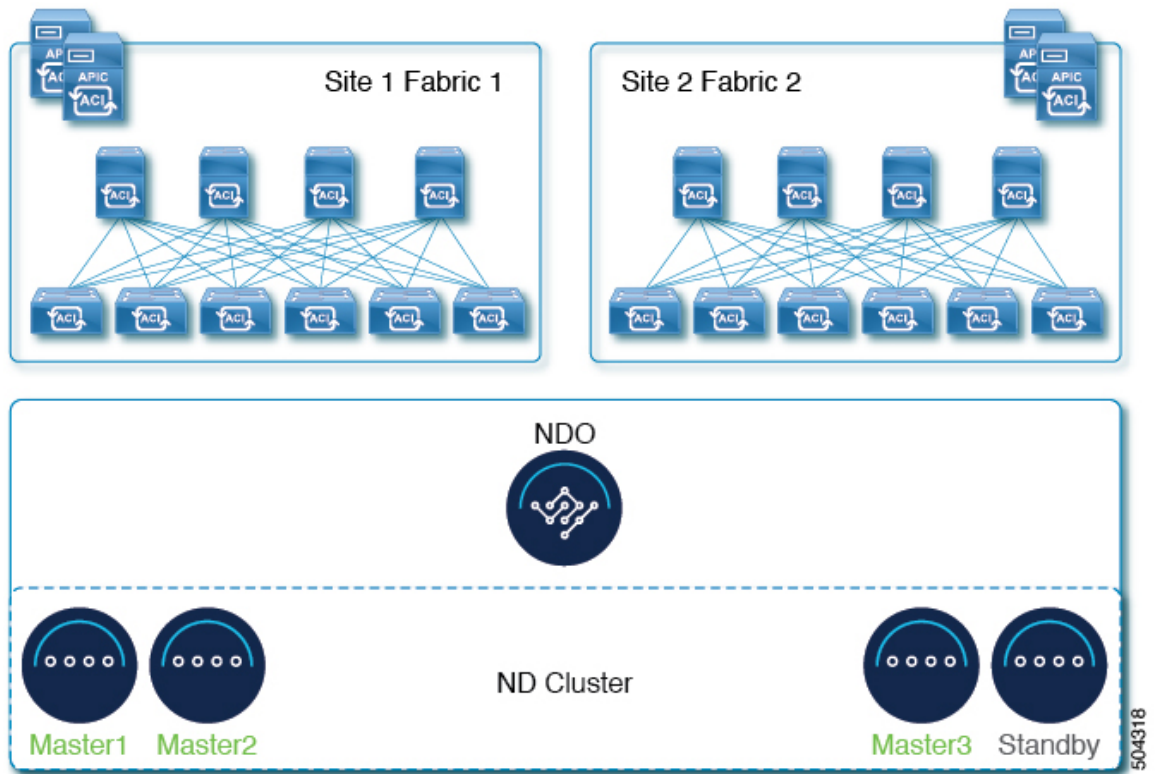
APIC
ACI
APIC
ACI
Site 1 Fabric 1
ACI
ACI
ACI
ACI
ACI
ACI
ACI
ACI
ACI
ACI

Site 2 Fabric 2
APIC
ACI
APIC
ACI
ACI
ACI
ACI
ACI
ACI
ACI
ACI
ACI
ACI
ACI

NDO

ND Cluster

Master1 Master2 Master3 Standby

504318